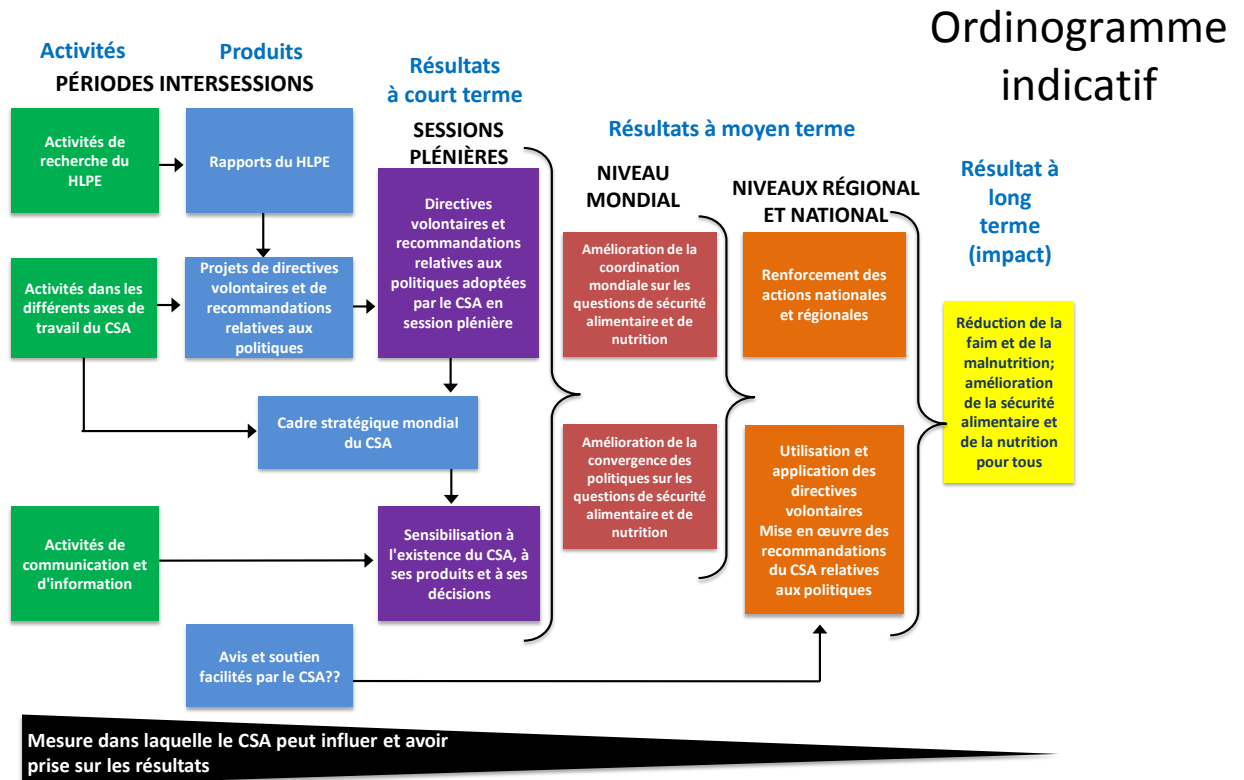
Ordinogramme indicatif

Activités

Produits

PÉRIODES INTERSESSIONS

Résultats à court terme

SESSIONS PLÉNIÈRES

Résultats à moyen terme

NIVEAU MONDIAL

NIVEAUX RÉGIONAL ET NATIONAL

Résultat à long terme (impact)

Activités de recherche du HLPE

Rapports du HLPE

Activités dans les différents axes de travail du CSA

Projets de directives volontaires et de recommandations relatives aux politiques

Directives volontaires et recommandations relatives aux politiques adoptées par le CSA en session plénière

Amélioration de la coordination mondiale sur les questions de sécurité alimentaire et de nutrition

Renforcement des actions nationales et régionales

Réduction de la faim et de la malnutrition; amélioration de la sécurité alimentaire et de la nutrition pour tous

Cadre stratégique mondial du CSA

Amélioration de la convergence des politiques sur les questions de sécurité alimentaire et de nutrition

Utilisation et application des directives volontaires
Mise en œuvre des recommandations du CSA relatives aux politiques

Activités de communication et d'information

Sensibilisation à l'existence du CSA, à ses produits et à ses décisions

Avis et soutien facilités par le CSA??

Mesure dans laquelle le CSA peut influer et avoir prise sur les résultats